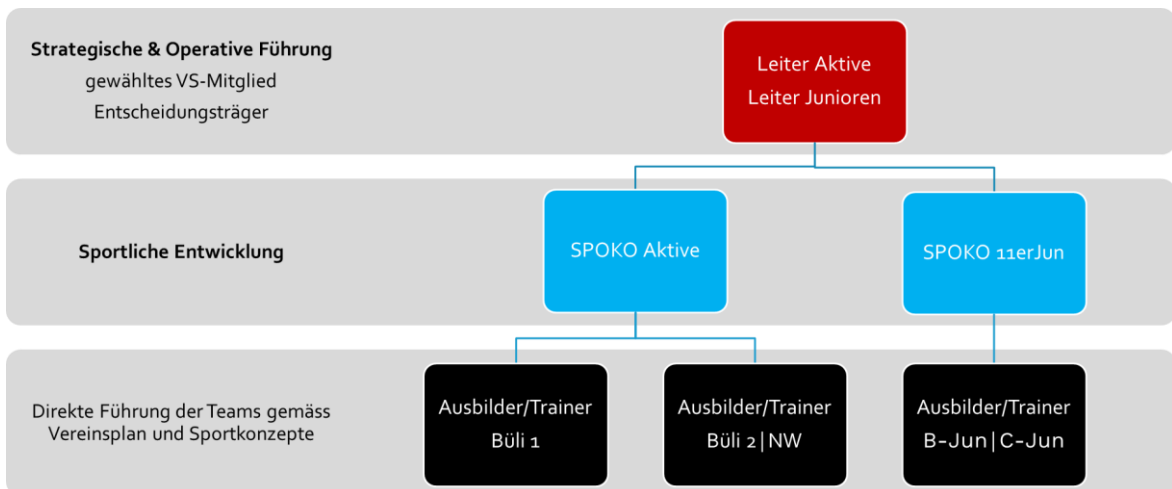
Strategische & Operative Führung
gewähltes VS-Mitglied
Entscheidungsträger

Leiter Aktive
Leiter Junioren

Sportliche Entwicklung

SPOKO Aktive

SPOKO 11erJun

Direkte Führung der Teams gemäss Vereinsplan und Sportkonzepte

Ausbilder/Trainer
Büli 1

Ausbilder/Trainer
Büli 2 | NW

Ausbilder/Trainer
B-Jun | C-Jun